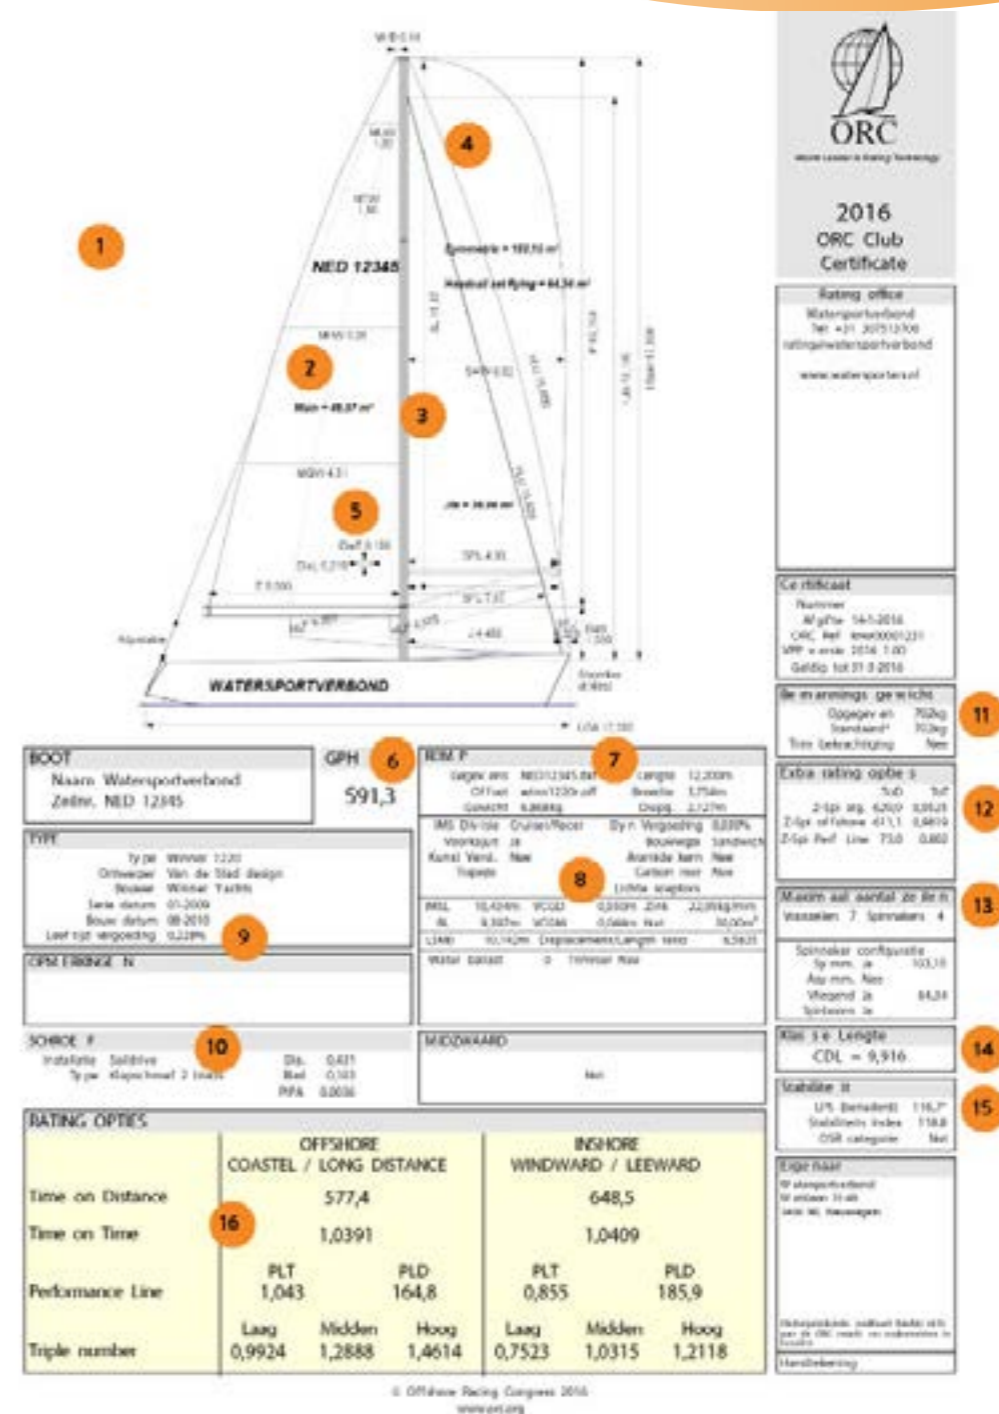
1
2
3
4
5
NED 12345
WATERSPORTVERBOND

ORC
2016
ORC Club
Certificate

Rating office
Watersportverbond
www.watersporters.nl

Certificaat
Nummer
Afgifte 14-1-2016
Geldig tot 31-3-2016

Bemanningsgewicht
Opgegeven 702kg
Standaard* 703kg
Trim beleaching Nee
11

Extra rating opties
12

Maximaal aantal zeilen
Voorzeilen 7 Spinnakers 4
13

Spinnaker configuratie

Klasse Lengte
CDL = 9,916
14

Stabiliteit
LPS Benaderd 116,7°
Stabiliteits Index 118,8
OSR categorie Nvt
15

Eigenaar

Handtekening

BOOT
Naam Watersportverbond
Zeilnr. NED 12345

GPH 6
591,3

ROMP 7

8

TYPE
Type Winner 1220
Ontwerper Van de Stad design
Bouwer Winner Yachts
Serie datum 01-2009
Bouw datum 08-2010
Leeftijd vergoeding 0,228%
9

OPMERKINGEN

SCHROEF
10
Installatie Saildrive
Type Klapschroef 2 bladen

MIDZWAARD
Nee

RATING OPTIES
16

| | OFFSHORE COASTEL / LONG DISTANCE | | | INSHORE WINDWARD / LEEWARD | | |
|---|---|---|---|---|---|---|
| Time on Distance | 577,4 | | | 648,5 | | |
| Time on Time | 1,0391 | | | 1,0409 | | |
| Performance Line | PLT 1,043 | | PLD 164,8 | PLT 0,855 | | PLD 185,9 |
| Triple number | Laag 0,9924 | Midden 1,2888 | Hoog 1,4614 | Laag 0,7523 | Midden 1,0315 | Hoog 1,2118 |

© Offshore Racing Congress 2016
www.orc.org